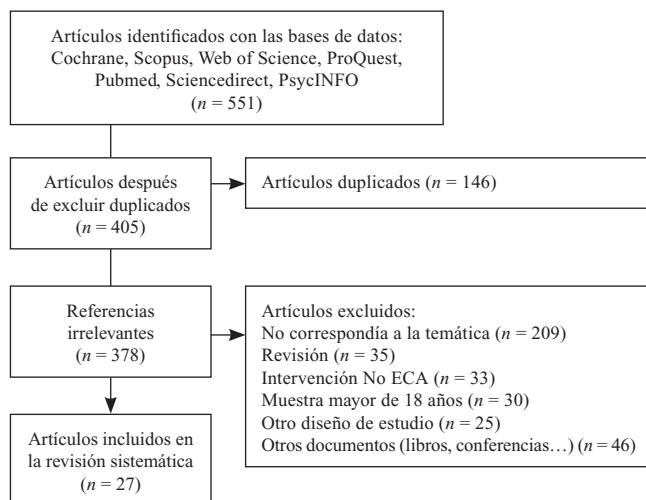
Artículos identificados con las bases de datos: Cochrane, Scopus, Web of Science, ProQuest, Pubmed, Sciencedirect, PsycINFO ($n = 551$)

Artículos después de excluir duplicados ($n = 405$)

Artículos duplicados ($n = 146$)

Referencias irrelevantes ($n = 378$)

Artículos excluidos:
No correspondía a la temática ($n = 209$)
Revisión ($n = 35$)
Intervención No ECA ($n = 33$)
Muestra mayor de 18 años ($n = 30$)
Otro diseño de estudio ($n = 25$)
Otros documentos (libros, conferencias…) ($n = 46$)

Artículos incluidos en la revisión sistemática ($n = 27$)